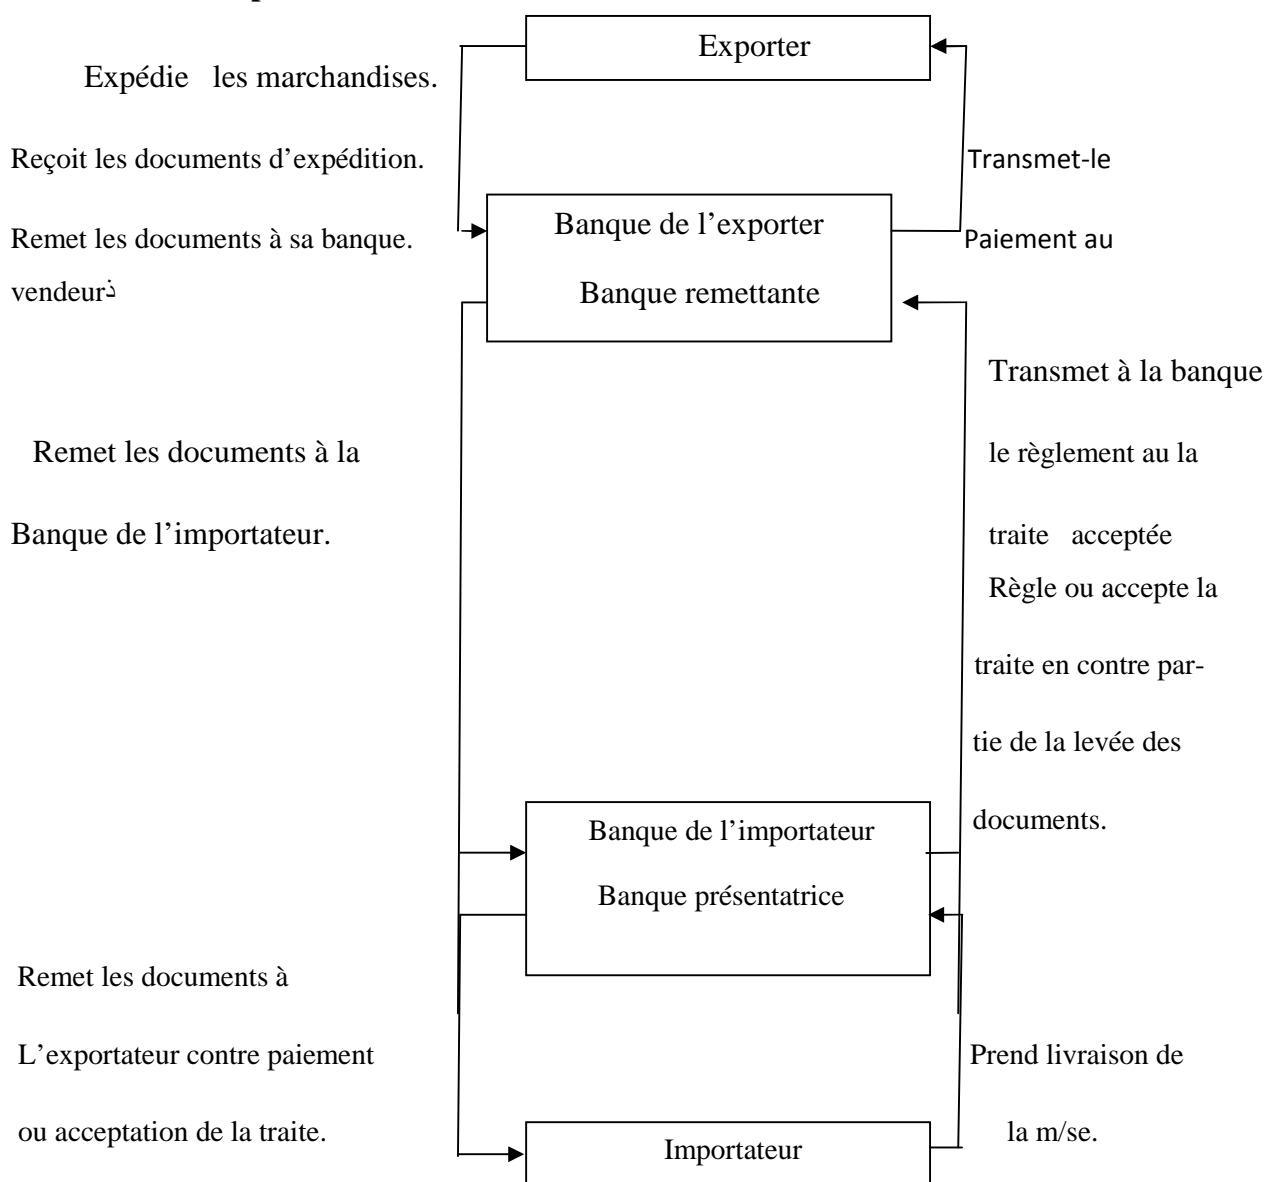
Exporter

Expédie les marchandises.

Reçoit les documents d'expédition.

Remet les documents à sa banque.

vendeurذ

Transmet-le

Paiement au

Banque de l'exporter

Banque remettante

Remet les documents à la

Banque de l'importateur.

Transmet à la banque

le règlement au la

traite acceptée

Règle ou accepte la

traite en contre partie de la levée des

documents.

Banque de l'importateur

Banque présentatrice

Remet les documents à

L'exportateur contre paiement

ou acceptation de la traite.

Prend livraison de

la m/se.

Importateur